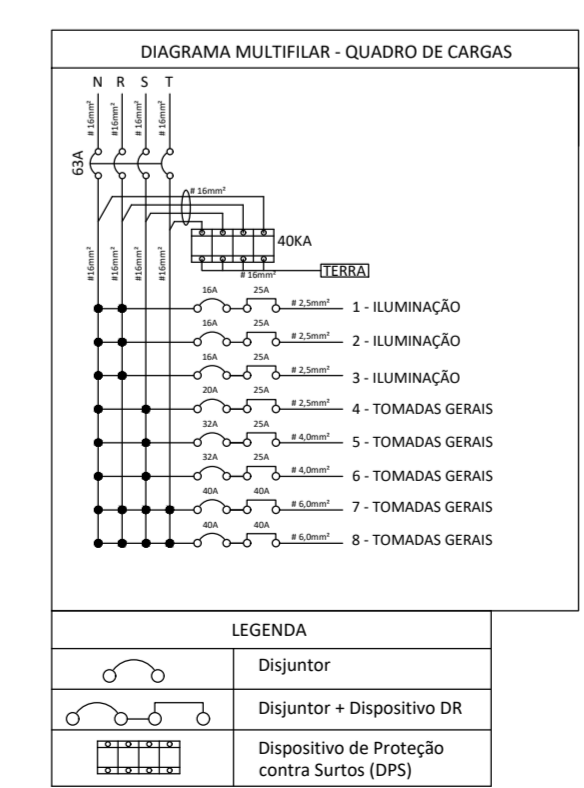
DIAGRAMA MULTIFILAR - QUADRO DE CARGAS

N R S T

# 16mm² # 16mm² # 16mm² # 16mm²

63A

# 16mm²

40KA

#16mm² #16mm² #16mm² #16mm²

# 16mm²

TERRA

16A 25A # 2,5mm² 1 - ILUMINAÇÃO

16A 25A # 2,5mm² 2 - ILUMINAÇÃO

16A 25A # 2,5mm² 3 - ILUMINAÇÃO

20A 25A # 2,5mm² 4 - TOMADAS GERAIS

32A 25A # 4,0mm² 5 - TOMADAS GERAIS

32A 25A # 4,0mm² 6 - TOMADAS GERAIS

40A 40A # 6,0mm² 7 - TOMADAS GERAIS

40A 40A # 6,0mm² 8 - TOMADAS GERAIS

| LEGENDA | |
|---|---|
| | Disjuntor |
| | Disjuntor + Dispositivo DR |
| | Dispositivo de Proteção contra Surtos (DPS) |